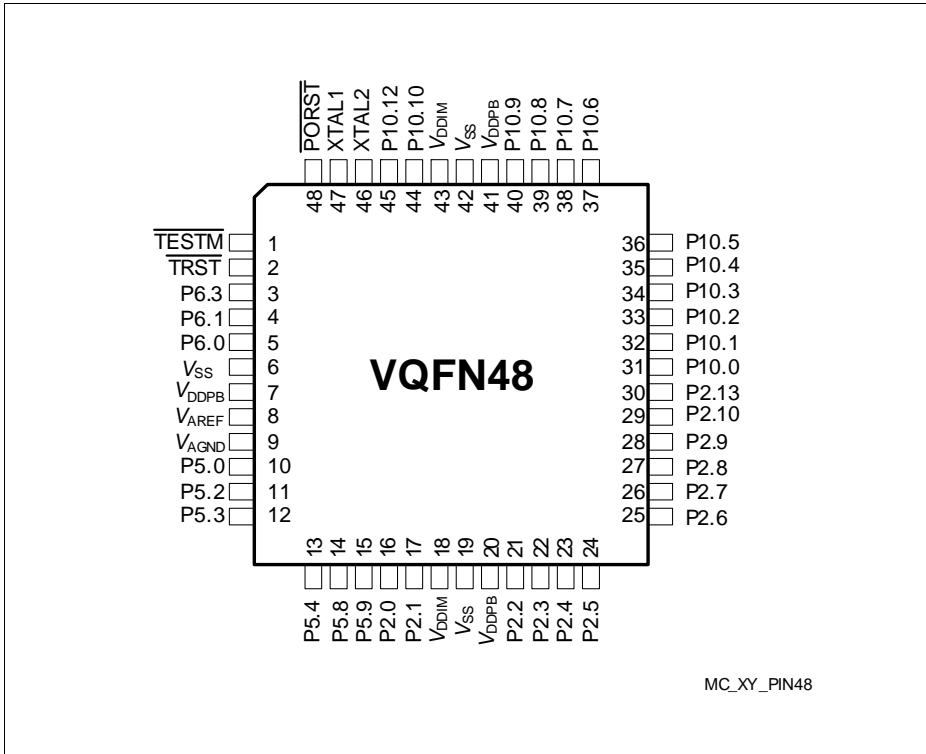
$\overline{PORST}$ 48
XTAL1 47
XTAL2 46
P10.12 45
P10.10 44
$V_{DDIM}$ 43
$V_{SS}$ 42
$V_{DDPB}$ 41
P10.9 40
P10.8 39
P10.7 38
P10.6 37

$\overline{TESTM}$ 1
$\overline{TRST}$ 2
P6.3 3
P6.1 4
P6.0 5
$V_{SS}$ 6
$V_{DDPB}$ 7
$V_{AREF}$ 8
$V_{AGND}$ 9
P5.0 10
P5.2 11
P5.3 12

VQFN48

36 P10.5
35 P10.4
34 P10.3
33 P10.2
32 P10.1
31 P10.0
30 P2.13
29 P2.10
28 P2.9
27 P2.8
26 P2.7
25 P2.6

13 P5.4
14 P5.8
15 P5.9
16 P2.0
17 P2.1
18 $V_{DDIM}$
19 $V_{SS}$
20 $V_{DDPB}$
21 P2.2
22 P2.3
23 P2.4
24 P2.5

MC_XY_PIN48